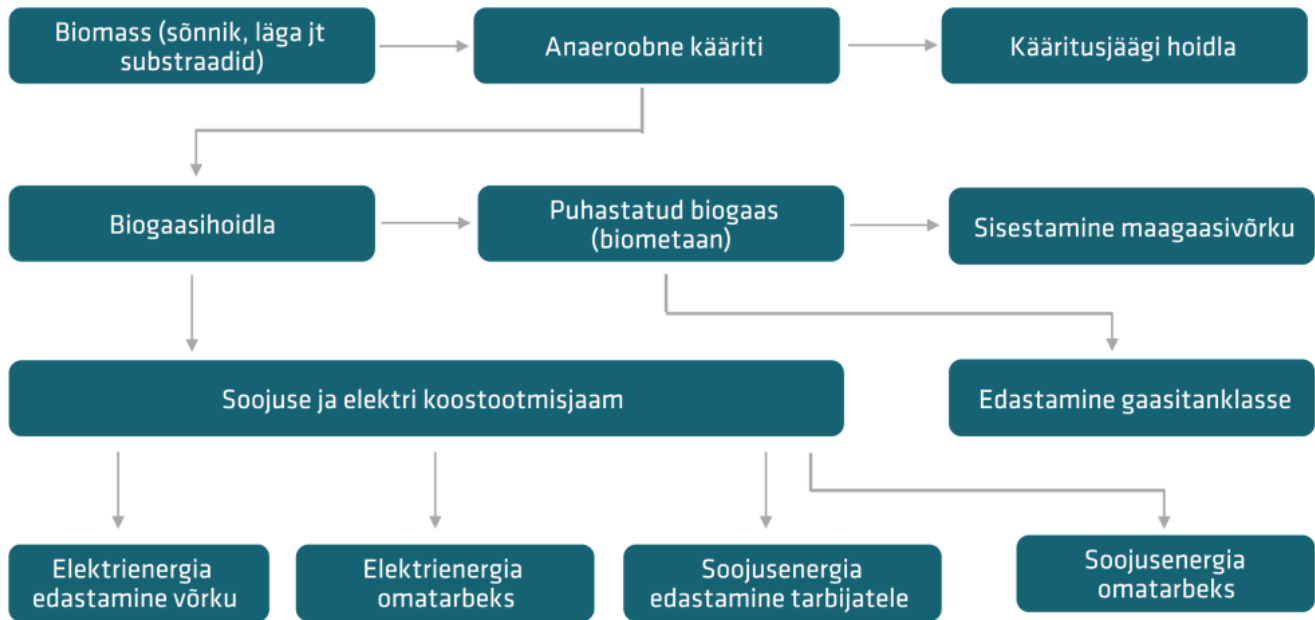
Biomass (sõnnik, läga jt substraadid)

Anaeroobne kääriti

Kääritusjäägi hoidla

Biogaasihoidla

Puhastatud biogaas (biometaan)

Sisestamine maagaasivõrku

Soojuse ja elektri koostootmisjaam

Edastamine gaasitanklasse

Elektrienergia edastamine võrku

Elektrienergia omatarbeks

Soojusenergia edastamine tarbijatele

Soojusenergia omatarbeks